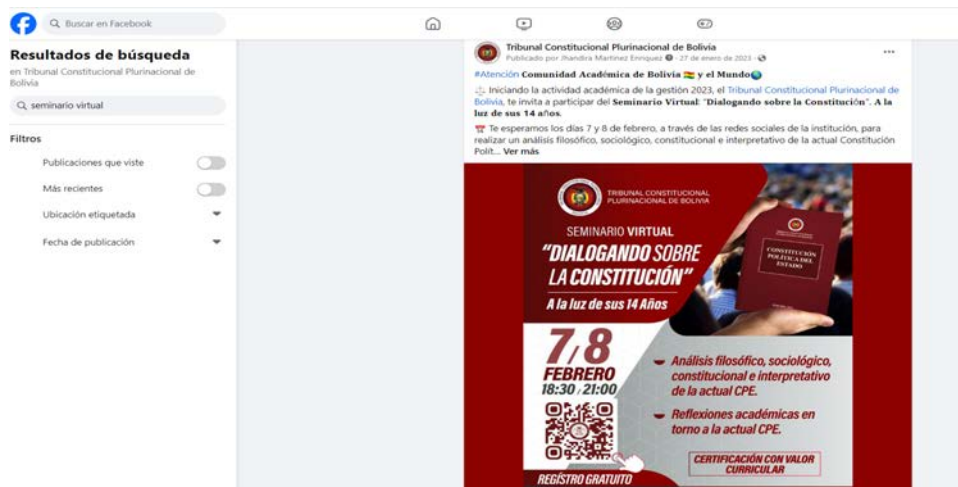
Buscar en Facebook

Resultados de búsqueda
en Tribunal Constitucional Plurinacional de Bolivia

seminario virtual

Filtros
Publicaciones que viste
Más recientes
Ubicación etiquetada
Fecha de publicación

Tribunal Constitucional Plurinacional de Bolivia
Publicado por Jhandira Martinez Enriquez · 27 de enero de 2023 ·

#Atención Comunidad Académica de Bolivia y el Mundo

Iniciando la actividad académica de la gestión 2023, el Tribunal Constitucional Plurinacional de Bolivia, te invita a participar del Seminario Virtual: "Dialogando sobre la Constitución". A la luz de sus 14 años.

Te esperamos los días 7 y 8 de febrero, a través de las redes sociales de la institución, para realizar un análisis filosófico, sociológico, constitucional e interpretativo de la actual Constitución Polit... Ver más

TRIBUNAL CONSTITUCIONAL PLURINACIONAL DE BOLIVIA

SEMINARIO VIRTUAL
"DIALOGANDO SOBRE LA CONSTITUCIÓN"
A la luz de sus 14 Años

CONSTITUCIÓN POLÍTICA DEL ESTADO

7/8
FEBRERO
18:30 / 21:00

Análisis filosófico, sociológico, constitucional e interpretativo de la actual CPE.

Reflexiones académicas en torno a la actual CPE.

CERTIFICACIÓN CON VALOR CURRICULAR

REGISTRO GRATUITO